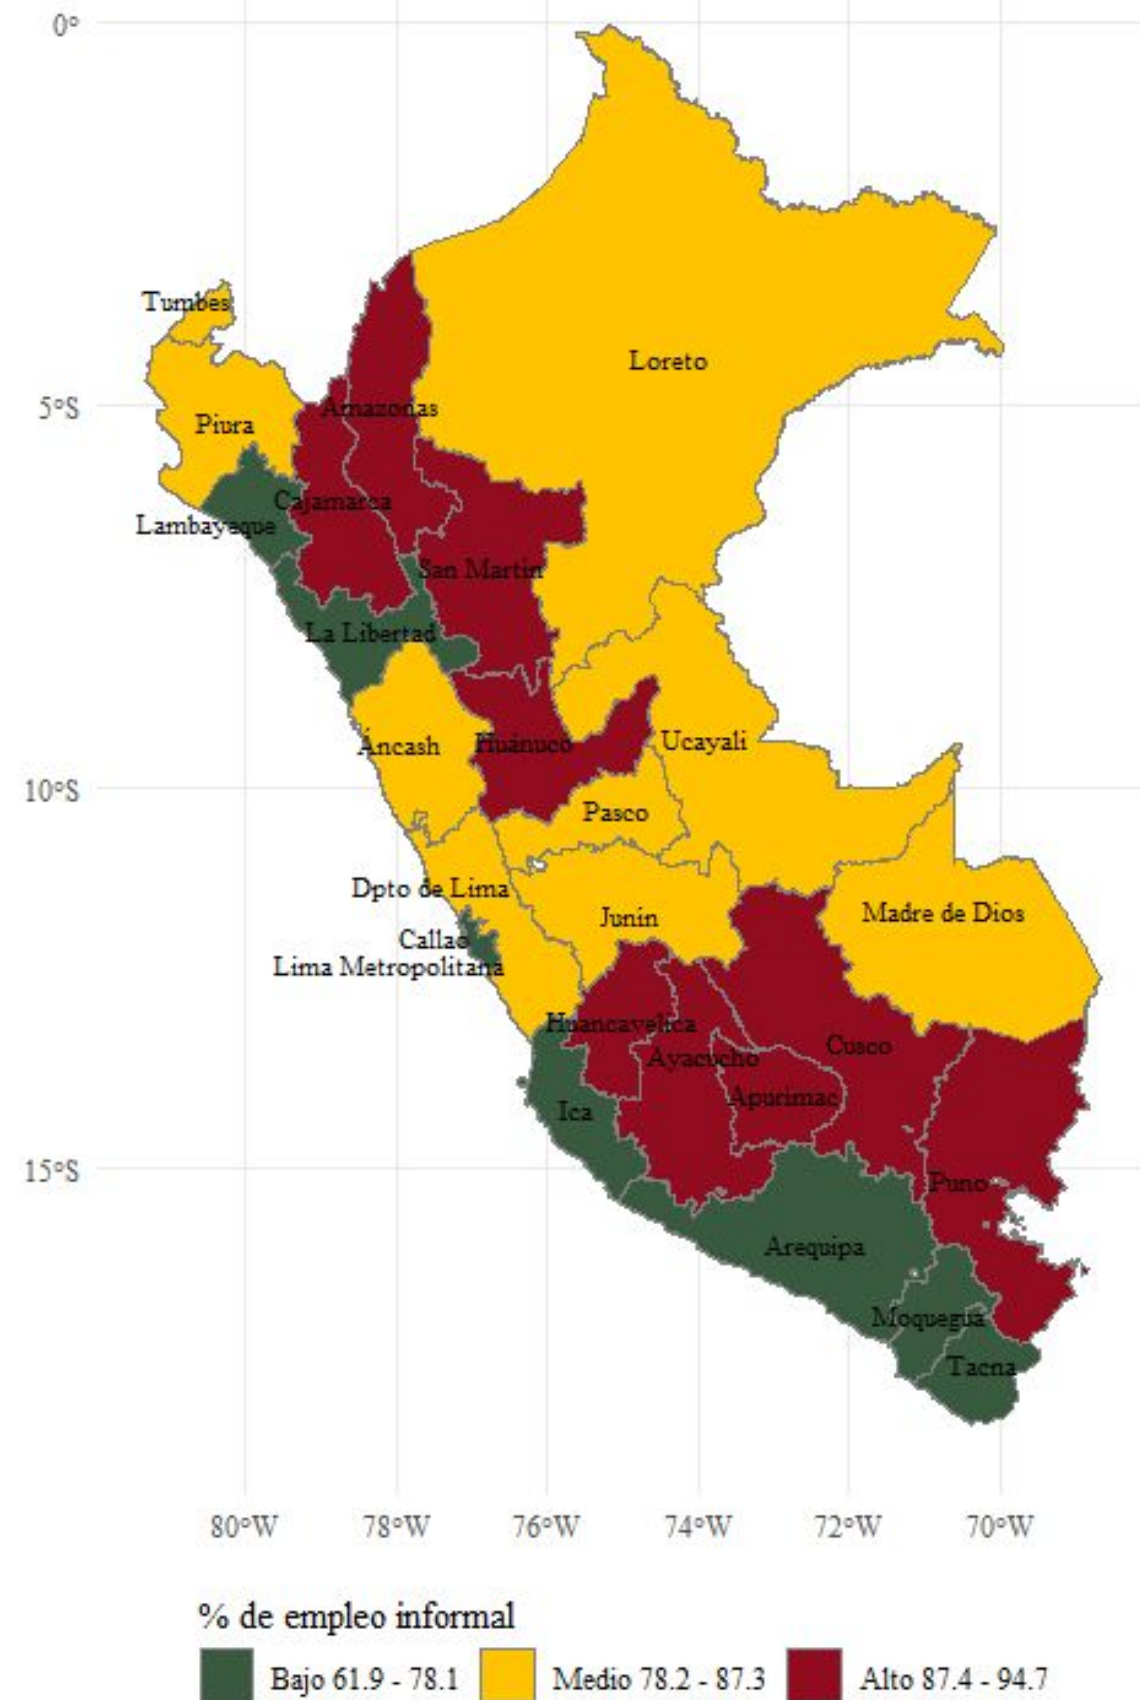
0°

5°S

10°S

15°S

Tumbes

Loreto

Piura

Amazonas

Cajamarca

Lambayeque

San Martín

La Libertad

Áncash

Huánuco

Ucayali

Pasco

Dpto de Lima

Junín

Madre de Dios

Callao

Lima Metropolitana

Huancavelica

Ayacucho

Cusco

Apurímac

Ica

Puno

Arequipa

Moquegua

Tacna

80°W 78°W 76°W 74°W 72°W 70°W

% de empleo informal

Bajo 61.9 - 78.1 Medio 78.2 - 87.3 Alto 87.4 - 94.7